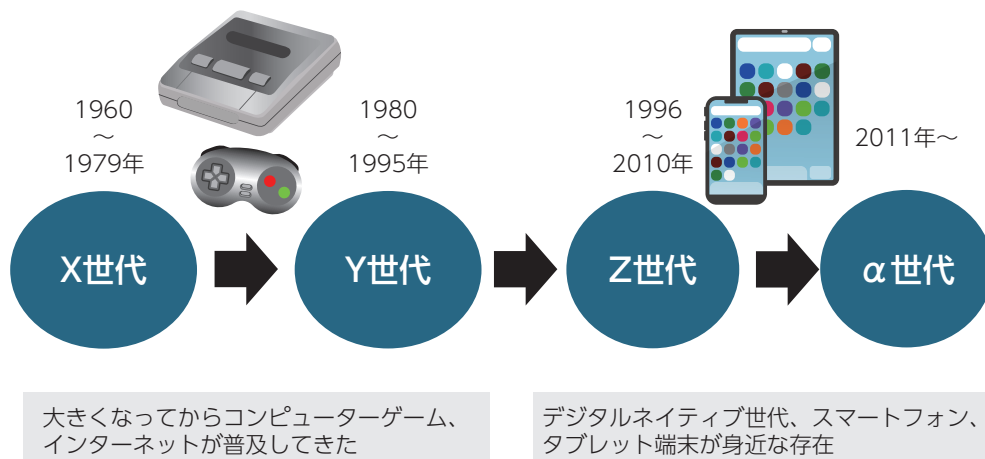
1960
〜
1979年

1980
〜
1995年

1996
〜
2010年

2011年〜

X世代

Y世代

Z世代

α世代

大きくなってからコンピューターゲーム、インターネットが普及してきた

デジタルネイティブ世代、スマートフォン、タブレット端末が身近な存在